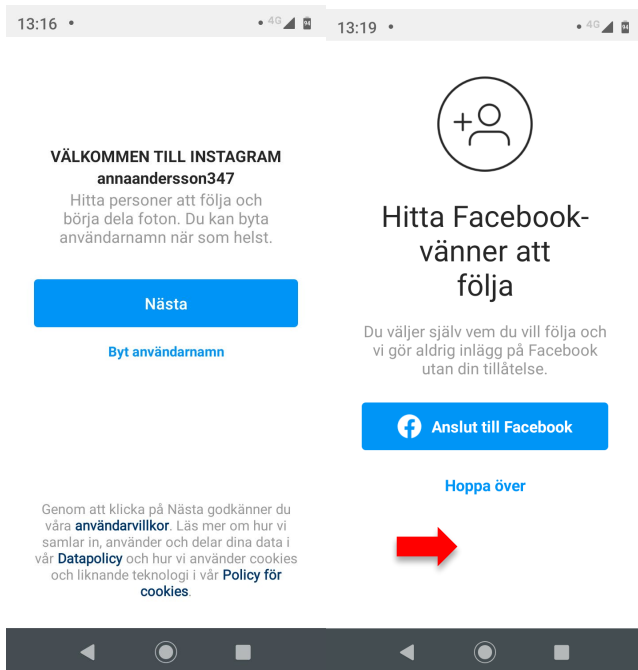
13:16 • 4G

VÄLKOMMEN TILL INSTAGRAM annaandersson347

Hitta personer att följa och börja dela foton. Du kan byta användarnamn när som helst.

Nästa

Byt användarnamn

Genom att klicka på Nästa godkänner du våra användarvillkor. Läs mer om hur vi samlar in, använder och delar dina data i vår Datapolicy och hur vi använder cookies och liknande teknologi i vår Policy för cookies.

13:19 • 4G

Hitta Facebook-vänner att följa

Du väljer själv vem du vill följa och vi gör aldrig inlägg på Facebook utan din tillåtelse.

Anslut till Facebook

Hoppa över